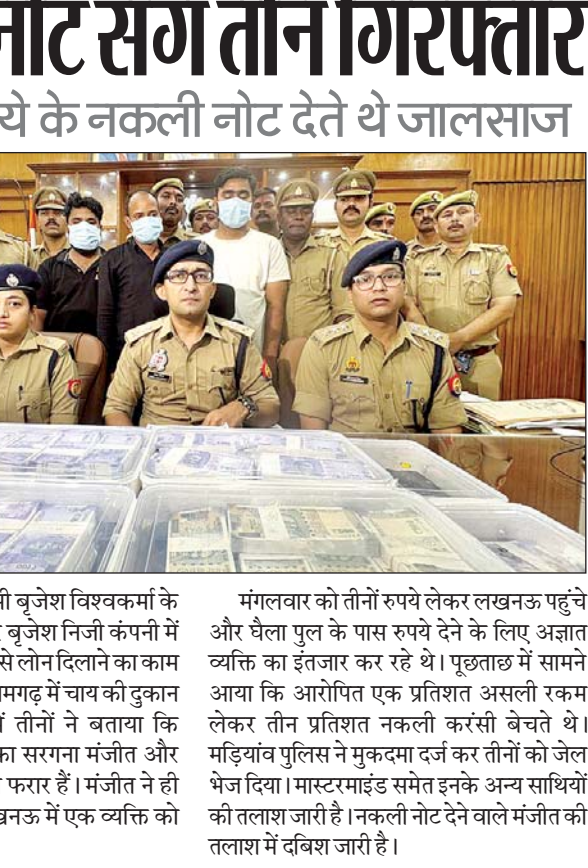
नोट संग तीन गिरफ्तार
ये के नकली नोट देते थे जालसाज

ी बृजेश विश्वकर्मा के बृजेश निजी कंपनी में से लोन दिलाने का काम मगढ़ में चाय की दुकान ं तीनों ने बताया कि का सरगना मंजीत और फरार हैं। मंजीत ने ही खनऊ में एक व्यक्ति को

मंगलवार को तीनों रुपये लेकर लखनऊ पहुंचे और घैला पुल के पास रुपये देने के लिए अज्ञात व्यक्ति का इंतजार कर रहे थे। पूछताछ में सामने आया कि आरोपित एक प्रतिशत असली रकम लेकर तीन प्रतिशत नकली करंसी बेचते थे। मड़ियांव पुलिस ने मुकदमा दर्ज कर तीनों को जेल भेज दिया। मास्टरमाइंड समेत इनके अन्य साथियों की तलाश जारी है। नकली नोट देने वाले मंजीत की तलाश में दबिश जारी है।